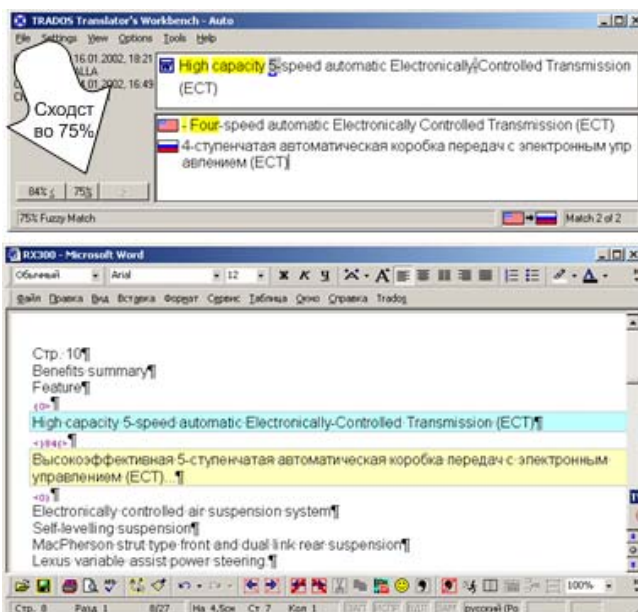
TRADOS Translator's Workbench - Auto

File Settings View Options Tools Help

16.01.2002, 18:21
ALLA
16.01.2002, 16:49

Сходст во 75%

High capacity 5-speed automatic Electronically Controlled Transmission (ECT)

- Four-speed automatic Electronically Controlled Transmission (ECT)
4-ступенчатая автоматическая коробка передач с электронным управлением (ECT)

84% < | 75% | >

75% Fuzzy Match

Match 2 of 2

RX300 - Microsoft Word

Обычный | Arial | 12

Файл Правка Вид Вставка Формат Сервис Таблица Окно Справка Trados

Стр. 10¶
Benefits summary¶
Feature¶
{0>¶
High capacity 5-speed automatic Electronically Controlled Transmission (ECT)¶
<}84{>¶
Высокоэффективная 5-ступенчатая автоматическая коробка передач с электронным управлением (ECT)...¶
<0}¶
Electronically controlled air suspension system¶
Self-levelling suspension¶
MacPherson strut type front and dual link rear suspension¶
Lexus variable assist power steering¶

100%

Стр. 8 | Разд 1 | 8/27 | На 4,5см | Ст 7 | Кол 1 | ЗАП | ИСПР | ВДЛ | ЗАМ | русский (Ро